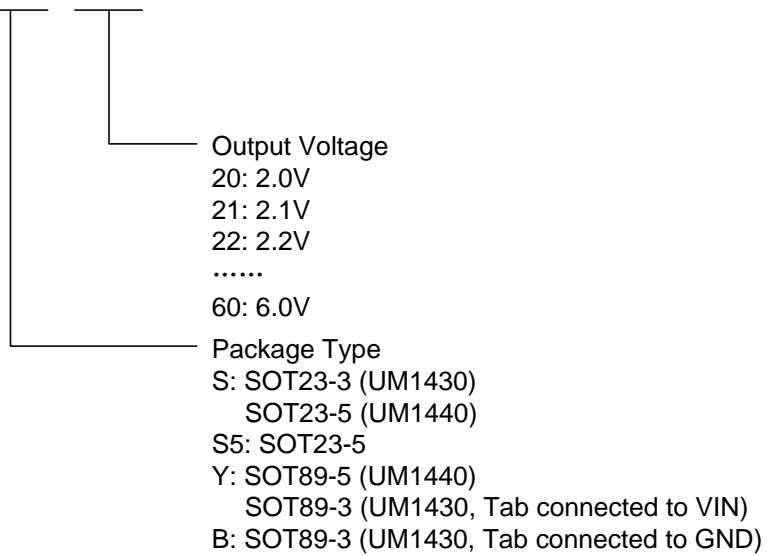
Output Voltage
20: 2.0V
21: 2.1V
22: 2.2V
……
60: 6.0V

Package Type
S: SOT23-3 (UM1430)
SOT23-5 (UM1440)
S5: SOT23-5
Y: SOT89-5 (UM1440)
SOT89-3 (UM1430, Tab connected to VIN)
B: SOT89-3 (UM1430, Tab connected to GND)